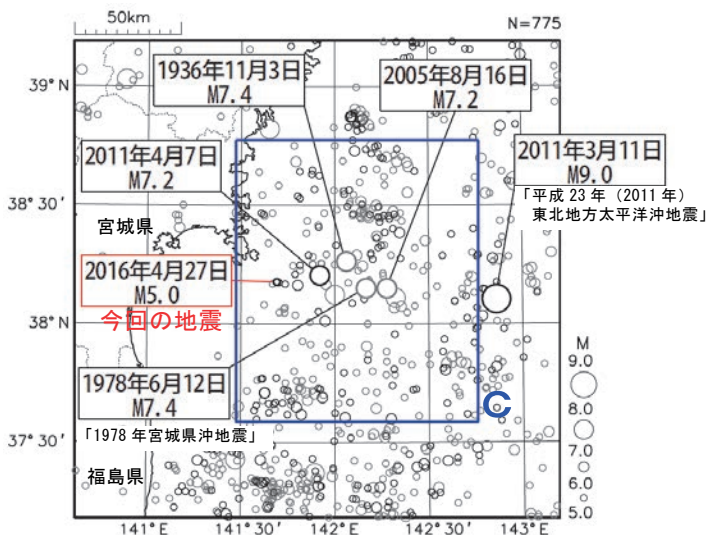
50km

N=775

39° N

1936年11月3日
M7.4

2005年8月16日
M7.2

2011年4月7日
M7.2

2011年3月11日
M9.0

「平成 23 年（2011 年）
東北地方太平洋沖地震」

38° 30′

宮城県

2016年4月27日
M5.0

今回の地震

38° N

M
9.0
8.0
7.0
6.0
5.0

1978年6月12日
M7.4

C

「1978 年宮城県沖地震」

37° 30′

福島県

141° E
141° 30′
142° E
142° 30′
143° E